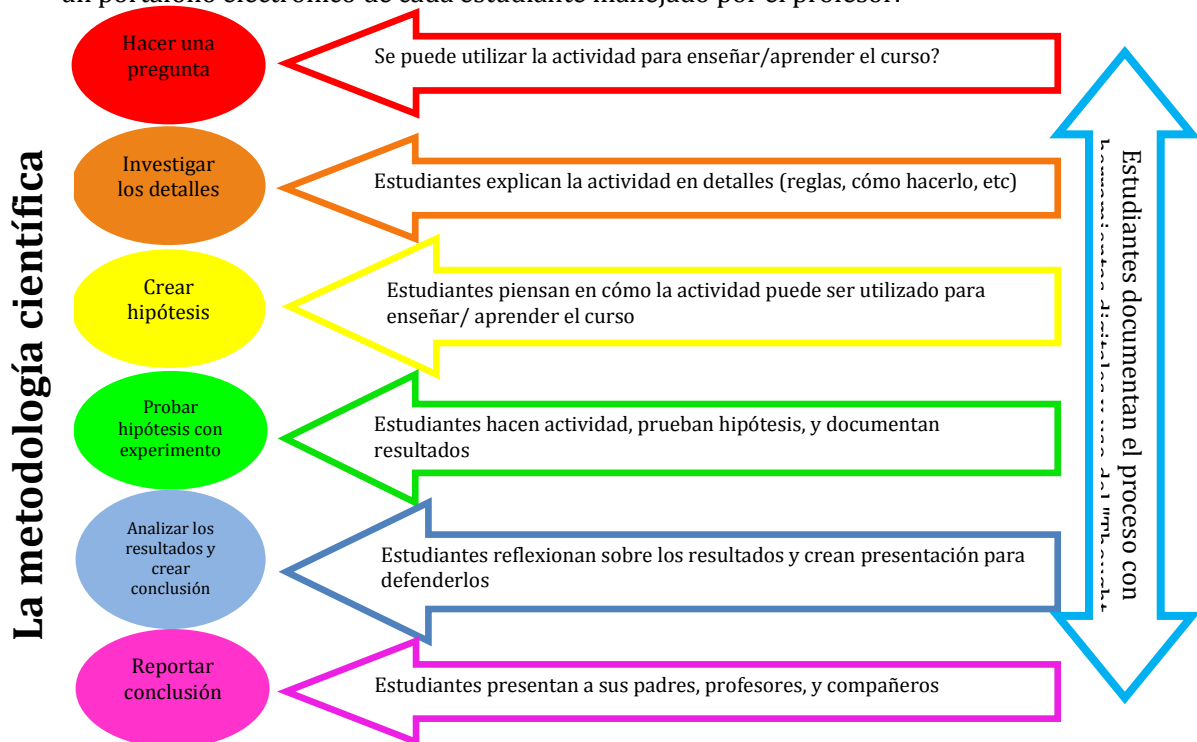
un portafolio electrónico de cada estudiante manejado por el profesor.

La metodología científica

Hacer una pregunta

Se puede utilizar la actividad para enseñar/aprender el curso?

Investigar los detalles

Estudiantes explican la actividad en detalles (reglas, cómo hacerlo, etc)

Crear hipótesis

Estudiantes piensan en cómo la actividad puede ser utilizado para enseñar/ aprender el curso

Probar hipótesis con experimento

Estudiantes hacen actividad, prueban hipótesis, y documentan resultados

Analizar los resultados y crear conclusión

Estudiantes reflexionan sobre los resultados y crean presentación para defenderlos

Reportar conclusión

Estudiantes presentan a sus padres, profesores, y compañeros

Estudiantes documentan el proceso con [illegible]